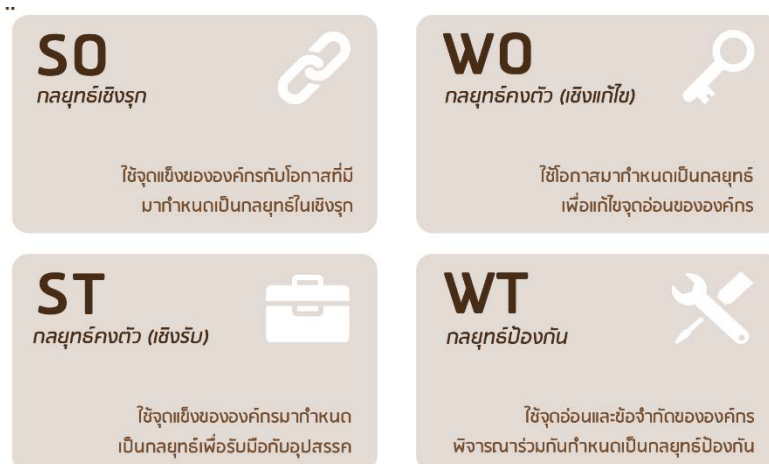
SO
กลยุทธ์เชิงรุก

ใช้จุดแข็งขององค์กรกับโอกาสที่มี มากำหนดเป็นกลยุทธ์ในเชิงรุก

WO
กลยุทธ์คงตัว (เชิงแก้ไข)

ใช้โอกาสมากำหนดเป็นกลยุทธ์ เพื่อแก้ไขจุดอ่อนขององค์กร

ST
กลยุทธ์คงตัว (เชิงรับ)

ใช้จุดแข็งขององค์กรมากำหนด เป็นกลยุทธ์เพื่อรับมือกับอุปสรรค

WT
กลยุทธ์ป้องกัน

ใช้จุดอ่อนและข้อจำกัดขององค์กร พิจารณาร่วมกันกำหนดเป็นกลยุทธ์ป้องกัน